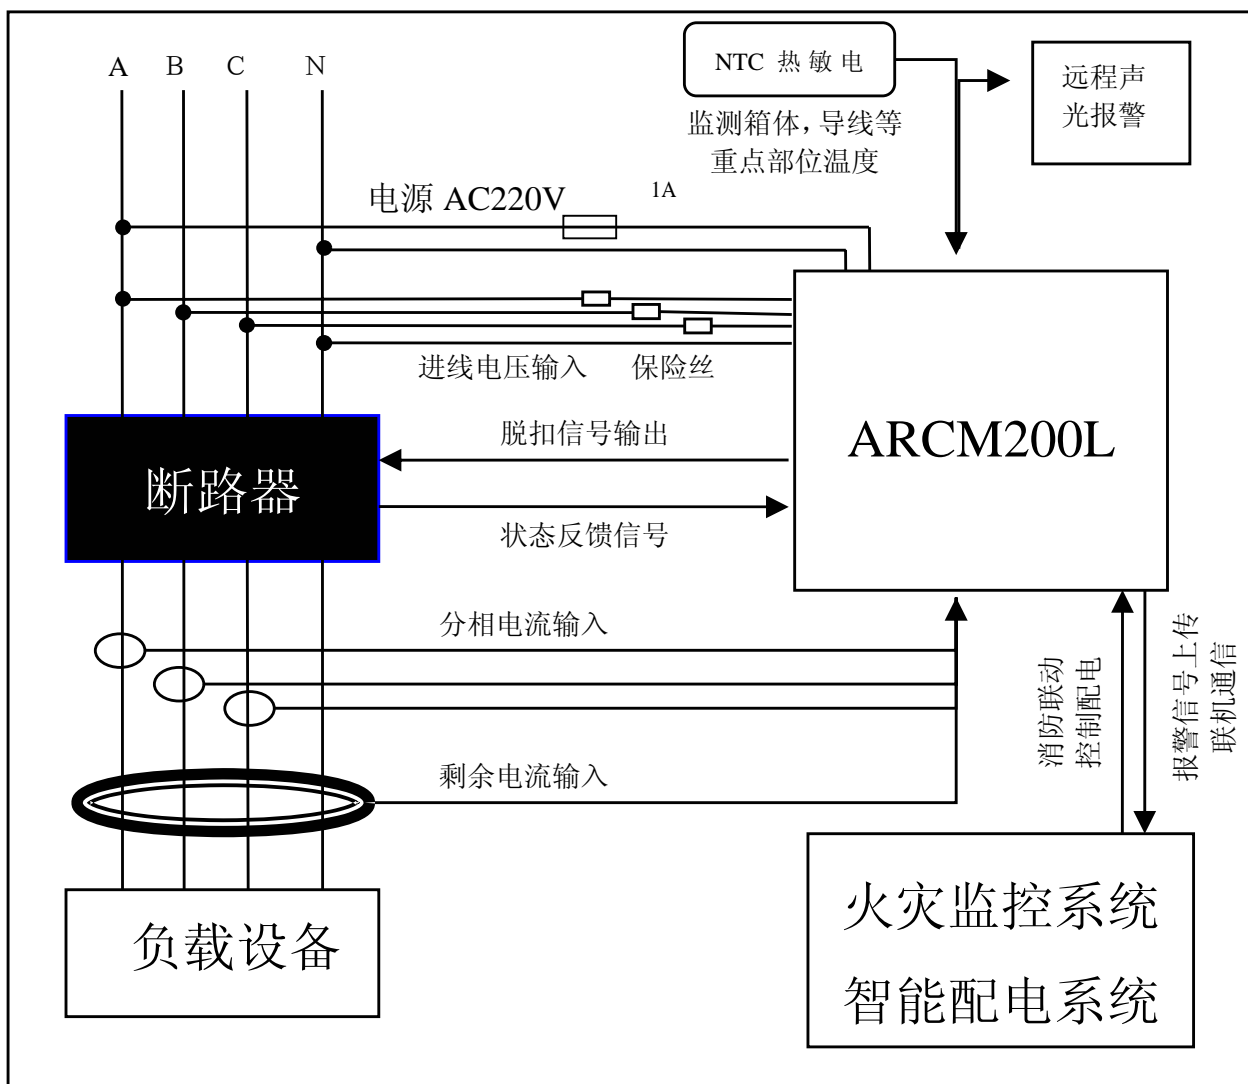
A B C N

NTC 热敏电

远程声光报警

监测箱体，导线等重点部位温度

电源 AC220V

1A

进线电压输入 保险丝

ARCM200L

脱扣信号输出

断路器

状态反馈信号

分相电流输入

剩余电流输入

消防联动控制配电

报警信号上传联机通信

负载设备

火灾监控系统
智能配电系统